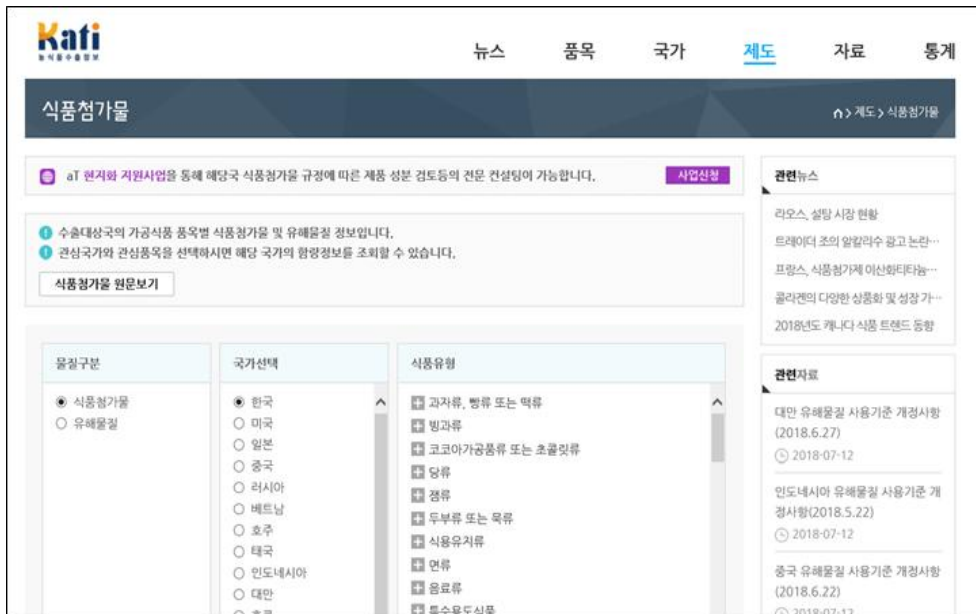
Kati
농식품수출정보

뉴스 품목 국가 제도 자료 통계

식품첨가물

제도 > 식품첨가물

aT 현지화 지원사업을 통해 해당국 식품첨가물 규정에 따른 제품 성분 검토등의 전문 컨설팅이 가능합니다.

사업신청

수출대상국의 가공식품 품목별 식품첨가물 및 유해물질 정보입니다.
관심국가와 관심품목을 선택하시면 해당 국가의 함량정보를 조회할 수 있습니다.

식품첨가물 원문보기

물질구분
식품첨가물
유해물질

국가선택
한국
미국
일본
중국
러시아
베트남
호주
태국
인도네시아
대만
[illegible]

식품유형
과자류, 빵류 또는 떡류
빙과류
코코아가공품류 또는 초콜릿류
당류
잼류
두부류 또는 묵류
식용유지류
면류
음료류
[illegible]

관련뉴스
라오스, 설탕 시장 현황
트레이더 조의 알칼리수 광고 논란…
프랑스, 식품첨가제 이산화티타늄…
콜라겐의 다양한 상품화 및 성장 가…
2018년도 캐나다 식품 트렌드 동향

관련자료
대만 유해물질 사용기준 개정사항 (2018.6.27)
2018-07-12
인도네시아 유해물질 사용기준 개정사항(2018.5.22)
2018-07-12
중국 유해물질 사용기준 개정사항 (2018.6.22)
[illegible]